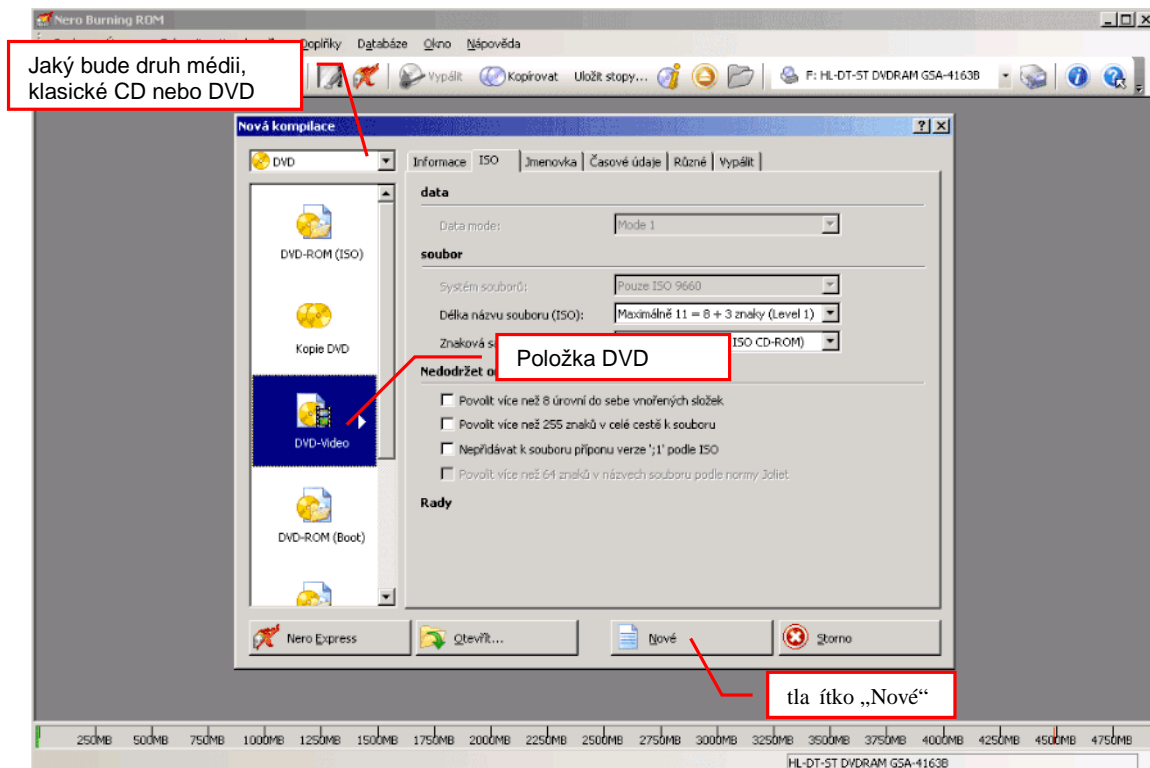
Nero Burning ROM

Doplňky Databáze Okno Nápověda

Jaký bude druh médii, klasické CD nebo DVD

Vypálit Kopírovat Uložit stopy... F: HL-DT-ST DVDRAM GSA-4163B

Nová kompilace

DVD

Informace ISO Jmenovka Časové údaje Různé Vypálit

data

Data mode: Mode 1

soubor

Systém souborů: Pouze ISO 9660

Délka názvu souboru (ISO): Maximálně 11 = 8 + 3 znaky (Level 1)

Znaková s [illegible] ISO CD-ROM)

Položka DVD

Nedodržet o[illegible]

Povolit více než 8 úrovní do sebe vnořených složek

Povolit více než 255 znaků v celé cestě k souboru

Nepřidávat k souboru příponu verze ';1' podle ISO

Povolit více než 64 znaků v názvech souboru podle normy Joliet

Rady

DVD-ROM (ISO)

Kopie DVD

DVD-Video

DVD-ROM (Boot)

Nero Express

Otevřít...

Nové

Storno

tla ítko „Nové“

250MB 500MB 750MB 1000MB 1250MB 1500MB 1750MB 2000MB 2250MB 2500MB 2750MB 3000MB 3250MB 3500MB 3750MB 4000MB 4250MB 4500MB 4750MB

HL-DT-ST DVDRAM GSA-4163B